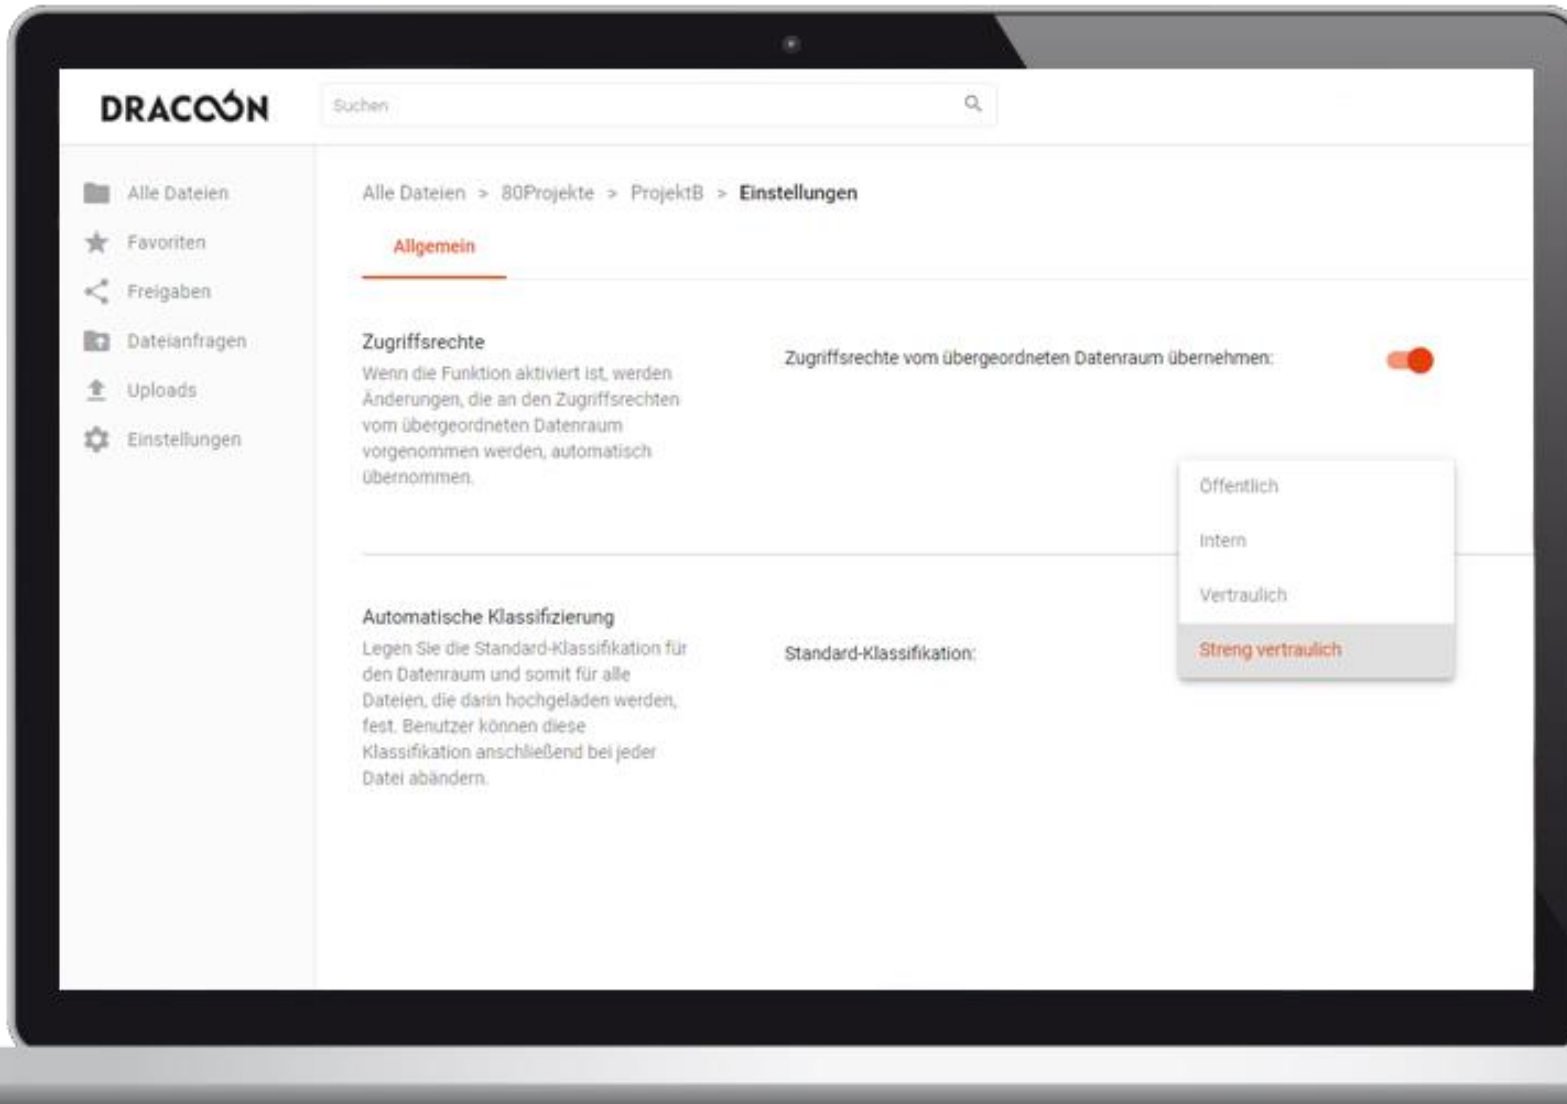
DRACOON

Suchen

Alle Dateien
Favoriten
Freigaben
Dateianfragen
Uploads
Einstellungen

Alle Dateien > 80Projekte > ProjektB > Einstellungen

Allgemein

Zugriffsrechte
Wenn die Funktion aktiviert ist, werden Änderungen, die an den Zugriffsrechten vom übergeordneten Datenraum vorgenommen werden, automatisch übernommen.

Zugriffsrechte vom übergeordneten Datenraum übernehmen:

Öffentlich
Intern
Vertraulich
Streng vertraulich

Automatische Klassifizierung
Legen Sie die Standard-Klassifikation für den Datenraum und somit für alle Dateien, die darin hochgeladen werden, fest. Benutzer können diese Klassifikation anschließend bei jeder Datei abändern.

Standard-Klassifikation: